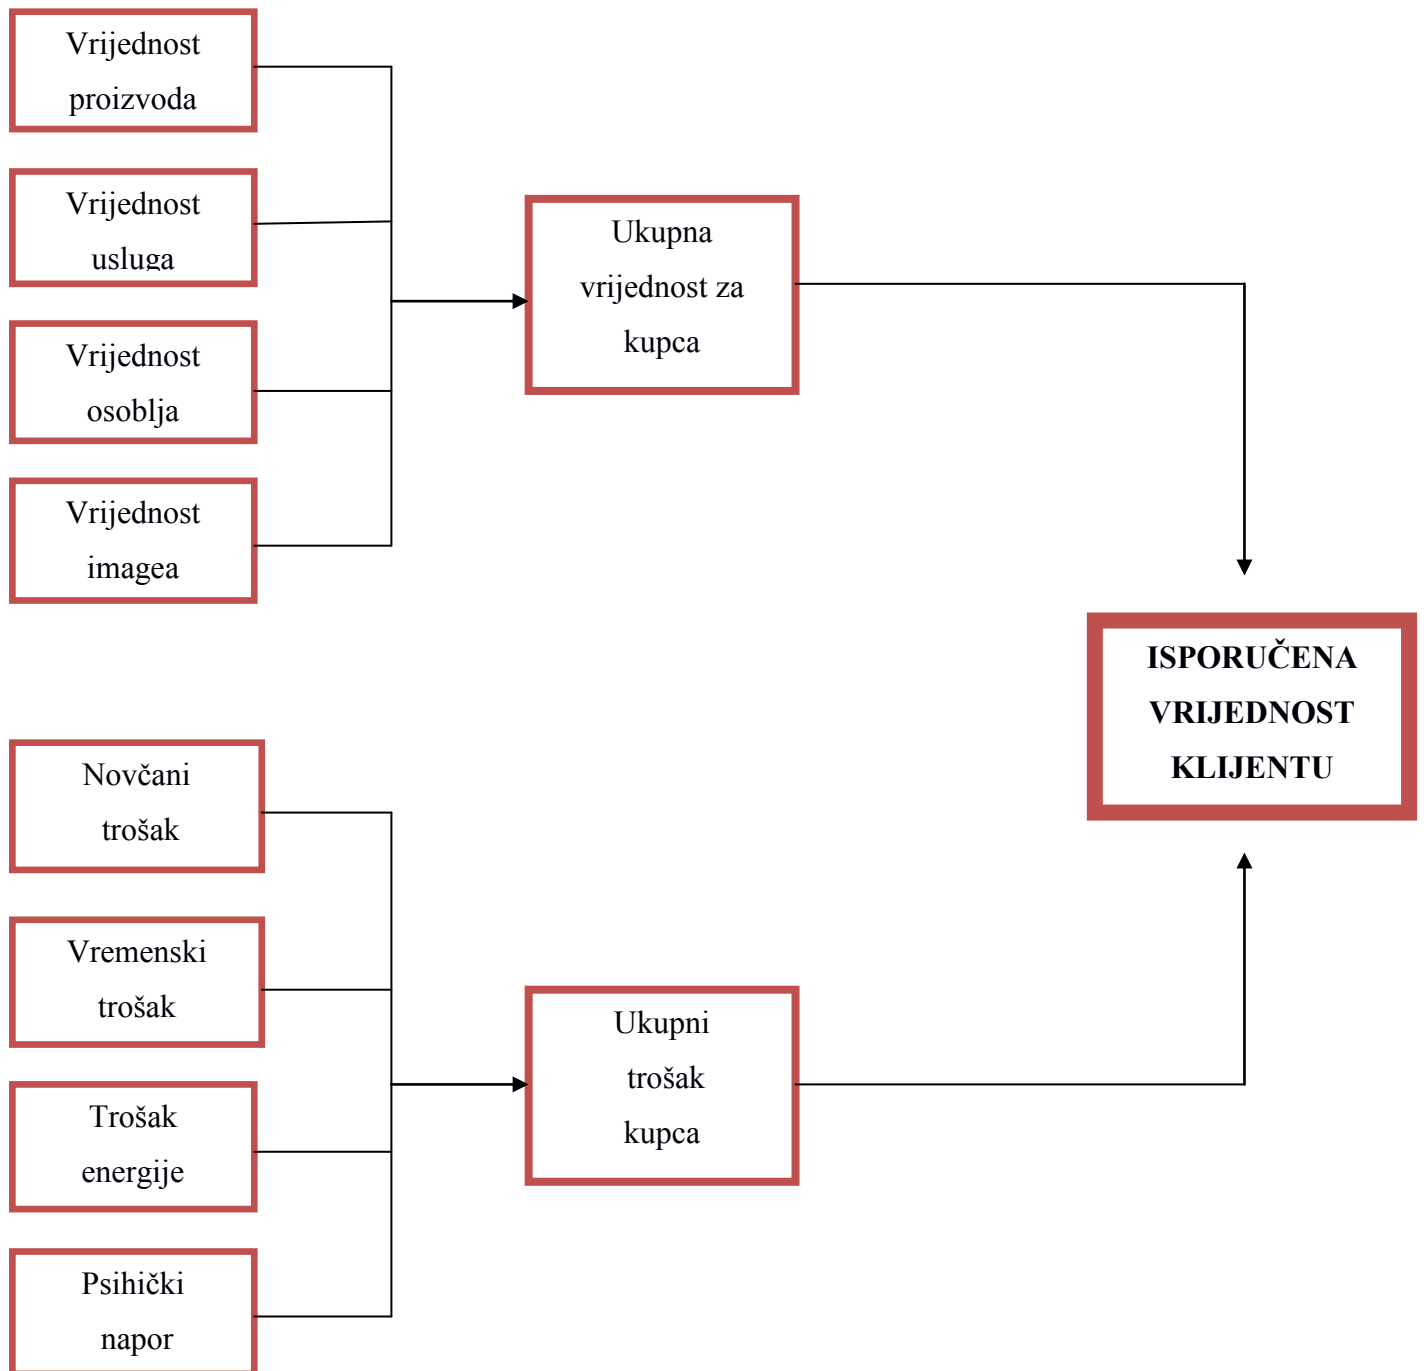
Vrijednost proizvoda

Vrijednost usluga

Vrijednost osoblja

Vrijednost imagea

Ukupna vrijednost za kupca

ISPORUČENA VRIJEDNOST KLIJENTU

Novčani trošak

Vremenski trošak

Trošak energije

Psihički napor

Ukupni trošak kupca